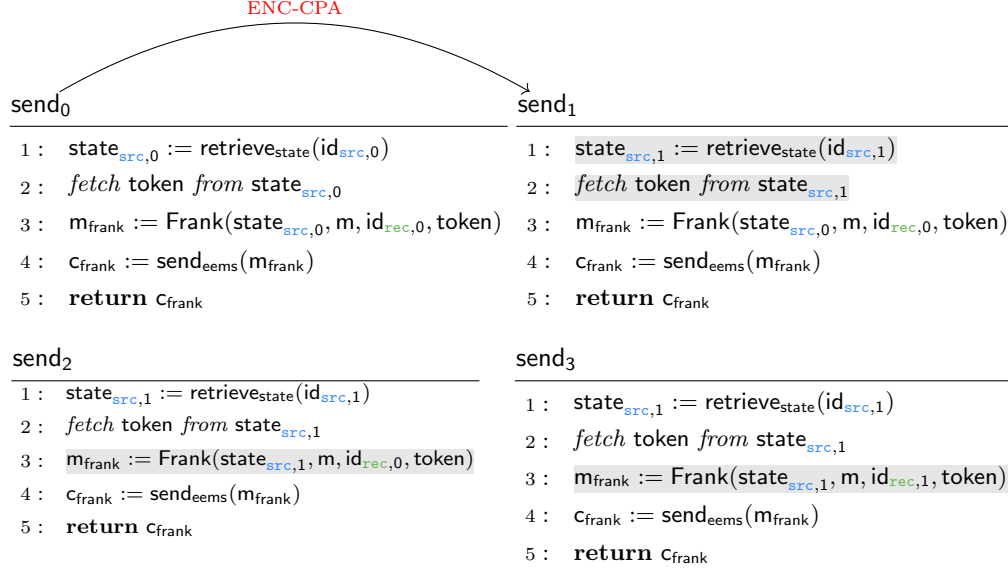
ENC-CPA

$\mathsf{send}_0$

1 : $\mathsf{state}_{\mathtt{src},0} := \mathsf{retrieve}_{\mathsf{state}}(\mathsf{id}_{\mathtt{src},0})$
2 : $\mathit{fetch}$ token $\mathit{from}$ $\mathsf{state}_{\mathtt{src},0}$
3 : $\mathsf{m}_{\mathsf{frank}} := \mathsf{Frank}(\mathsf{state}_{\mathtt{src},0}, \mathsf{m}, \mathsf{id}_{\mathtt{rec},0}, \mathsf{token})$
4 : $\mathsf{c}_{\mathsf{frank}} := \mathsf{send}_{\mathsf{eems}}(\mathsf{m}_{\mathsf{frank}})$
5 : **return** $\mathsf{c}_{\mathsf{frank}}$

$\mathsf{send}_1$

1 : $\mathsf{state}_{\mathtt{src},1} := \mathsf{retrieve}_{\mathsf{state}}(\mathsf{id}_{\mathtt{src},1})$
2 : $\mathit{fetch}$ token $\mathit{from}$ $\mathsf{state}_{\mathtt{src},1}$
3 : $\mathsf{m}_{\mathsf{frank}} := \mathsf{Frank}(\mathsf{state}_{\mathtt{src},0}, \mathsf{m}, \mathsf{id}_{\mathtt{rec},0}, \mathsf{token})$
4 : $\mathsf{c}_{\mathsf{frank}} := \mathsf{send}_{\mathsf{eems}}(\mathsf{m}_{\mathsf{frank}})$
5 : **return** $\mathsf{c}_{\mathsf{frank}}$

$\mathsf{send}_2$

1 : $\mathsf{state}_{\mathtt{src},1} := \mathsf{retrieve}_{\mathsf{state}}(\mathsf{id}_{\mathtt{src},1})$
2 : $\mathit{fetch}$ token $\mathit{from}$ $\mathsf{state}_{\mathtt{src},1}$
3 : $\mathsf{m}_{\mathsf{frank}} := \mathsf{Frank}(\mathsf{state}_{\mathtt{src},1}, \mathsf{m}, \mathsf{id}_{\mathtt{rec},0}, \mathsf{token})$
4 : $\mathsf{c}_{\mathsf{frank}} := \mathsf{send}_{\mathsf{eems}}(\mathsf{m}_{\mathsf{frank}})$
5 : **return** $\mathsf{c}_{\mathsf{frank}}$

$\mathsf{send}_3$

1 : $\mathsf{state}_{\mathtt{src},1} := \mathsf{retrieve}_{\mathsf{state}}(\mathsf{id}_{\mathtt{src},1})$
2 : $\mathit{fetch}$ token $\mathit{from}$ $\mathsf{state}_{\mathtt{src},1}$
3 : $\mathsf{m}_{\mathsf{frank}} := \mathsf{Frank}(\mathsf{state}_{\mathtt{src},1}, \mathsf{m}, \mathsf{id}_{\mathtt{rec},1}, \mathsf{token})$
4 : $\mathsf{c}_{\mathsf{frank}} := \mathsf{send}_{\mathsf{eems}}(\mathsf{m}_{\mathsf{frank}})$
5 : **return** $\mathsf{c}_{\mathsf{frank}}$